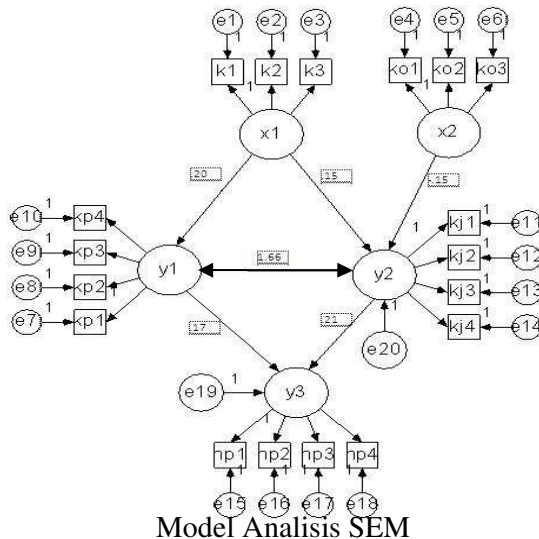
e1 1
e2 1
e3 1
e4 1
e5 1
e6 1
k1 k2 k3
ko1 ko2 ko3
1
1
x1
x2
.20
.15
.15
1
e10 1 kp4
e9 1 kp3
e8 1 kp2
e7 1 kp1
y1
1.66
y2
kj1 1 e11
kj2 1 e12
kj3 1 e13
kj4 1 e14
1
.17
.21
e20
e19 1
y3
1
hp1 hp2 hp3 hp4
e15 e16 e17 e18
Model Analisis SEM